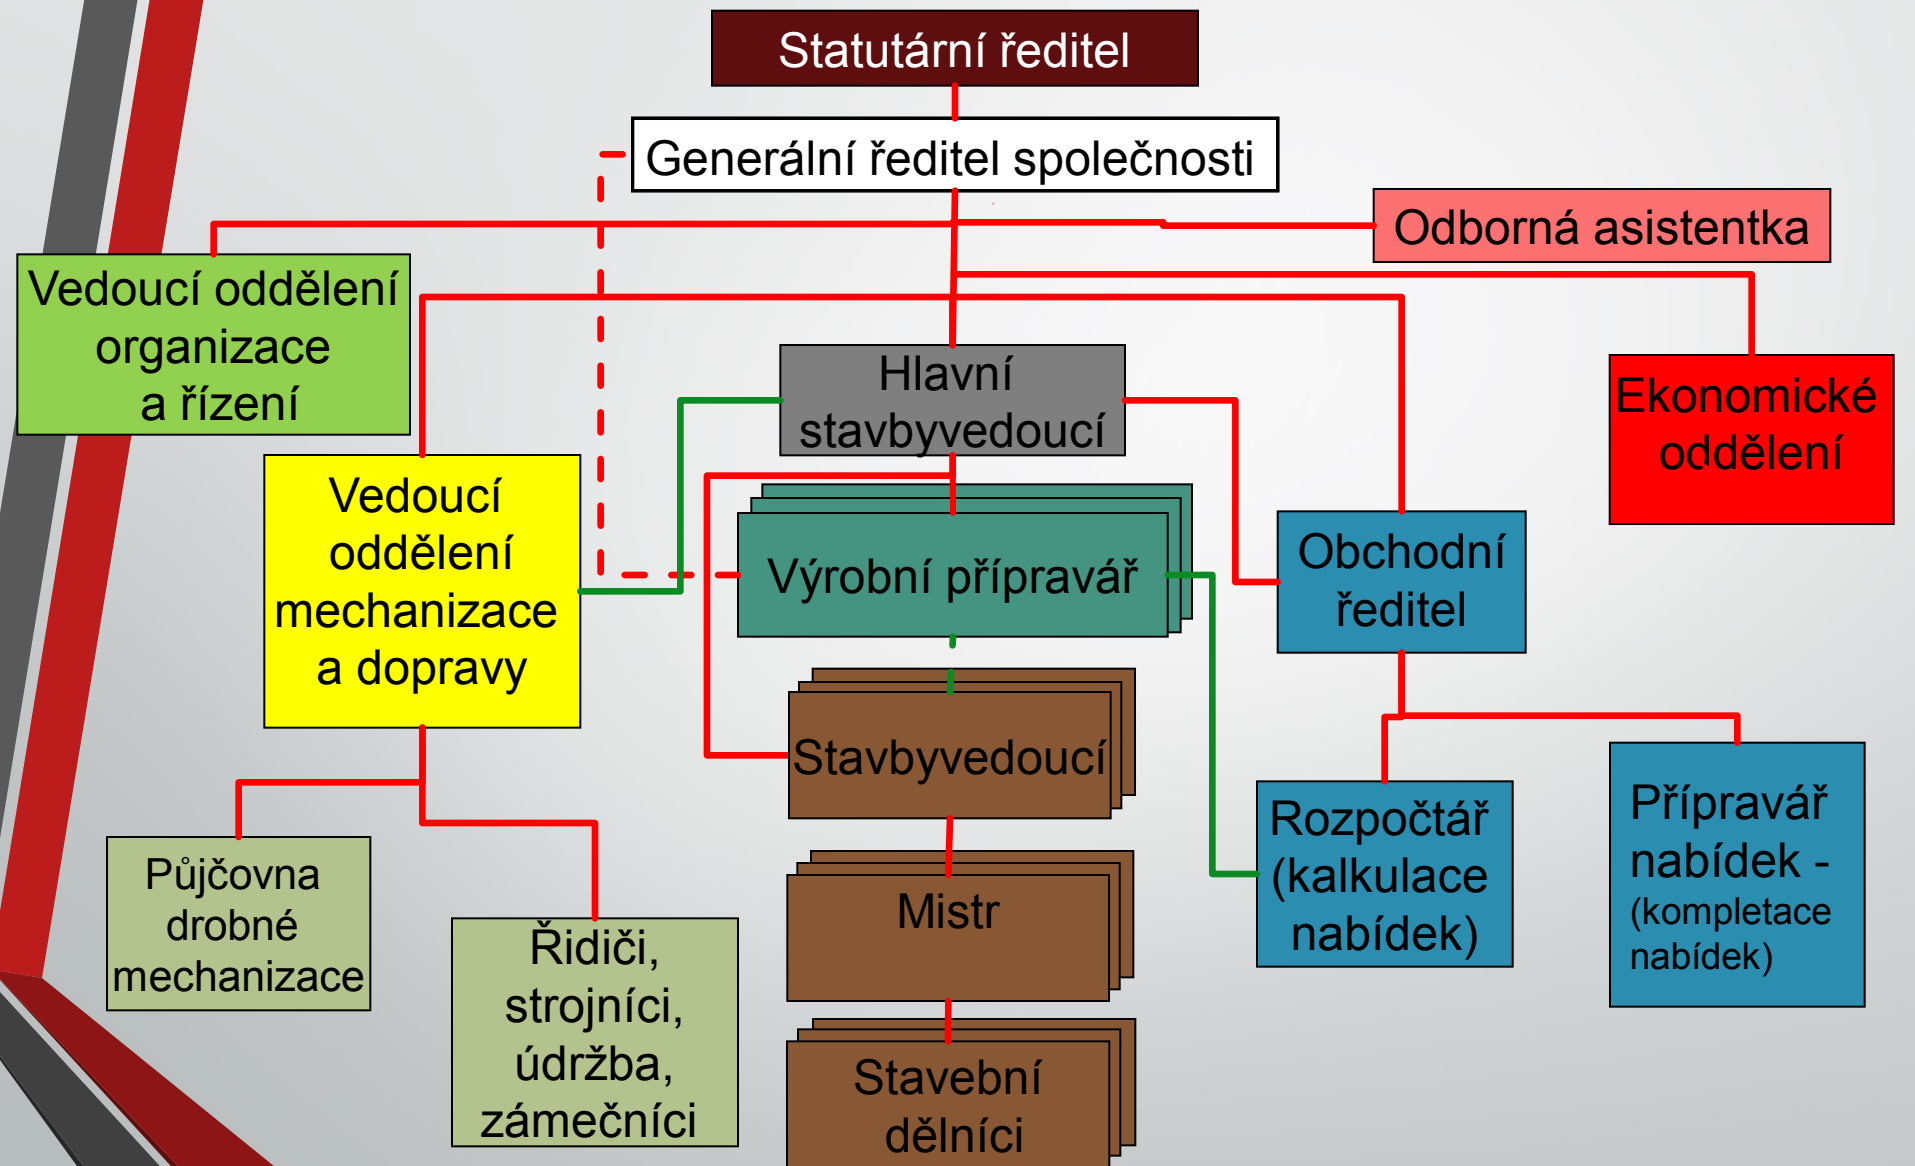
Statutární ředitel

Generální ředitel společnosti

Odborná asistentka

Vedoucí oddělení organizace a řízení

Hlavní stavbyvedoucí

Ekonomické oddělení

Vedoucí oddělení mechanizace a dopravy

Výrobní přípravář

Obchodní ředitel

Stavbyvedoucí

Rozpočtář (kalkulace nabídek)

Přípravář nabídek - (kompletace nabídek)

Půjčovna drobné mechanizace

Řidiči, strojníci, údržba, zámečníci

Mistr

Stavební dělníci